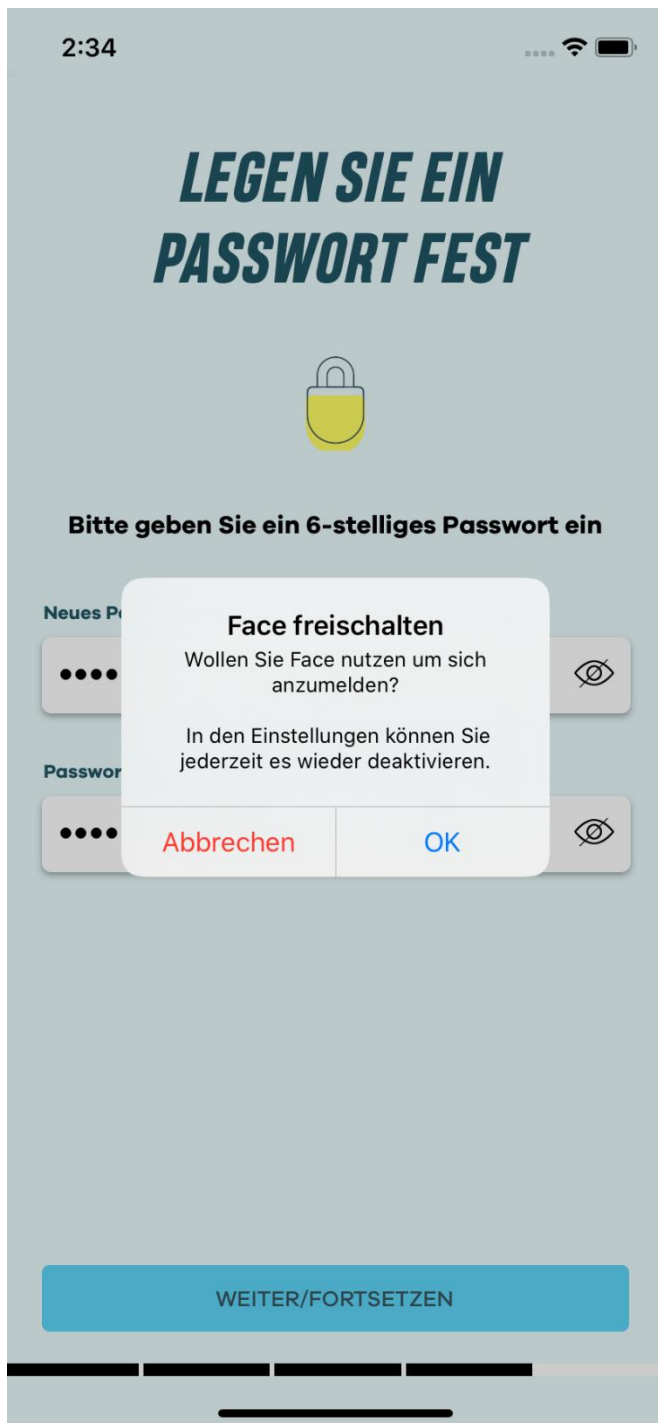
2:34

LEGEN SIE EIN PASSWORT FEST

Bitte geben Sie ein 6-stelliges Passwort ein

Neues P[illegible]

••••

Passwor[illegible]

••••

Face freischalten

Wollen Sie Face nutzen um sich anzumelden?

In den Einstellungen können Sie jederzeit es wieder deaktivieren.

Abbrechen OK

WEITER/FORTSETZEN